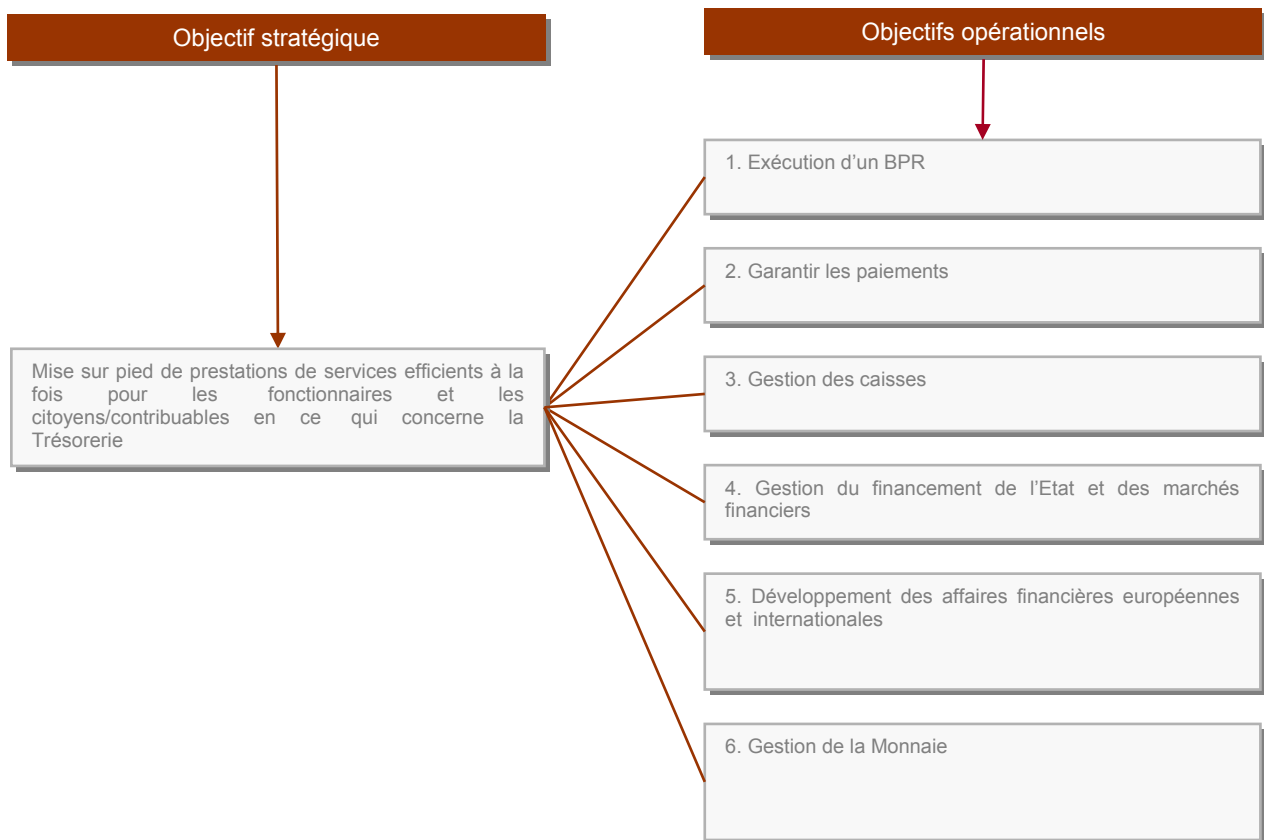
Objectif stratégique

Objectifs opérationnels

Mise sur pied de prestations de services efficients à la fois pour les fonctionnaires et les citoyens/contribuables en ce qui concerne la Trésorerie

1. Exécution d'un BPR

2. Garantir les paiements

3. Gestion des caisses

4. Gestion du financement de l'Etat et des marchés financiers

5. Développement des affaires financières européennes et internationales

6. Gestion de la Monnaie